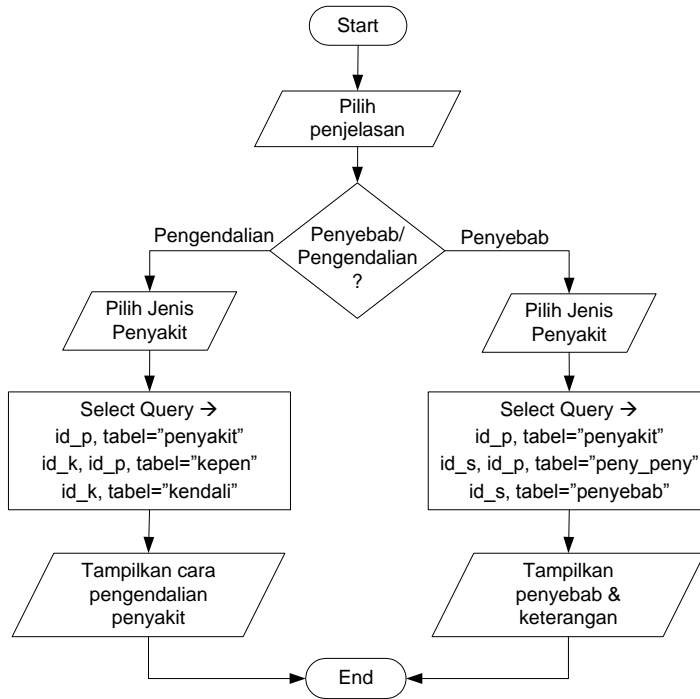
Start

Pilih penjelasan

Penyebab/ Pengendalian ?

Pengendalian

Penyebab

Pilih Jenis Penyakit

Select Query $\rightarrow$
id_p, tabel="penyakit"
id_k, id_p, tabel="kepen"
id_k, tabel="kendali"

Tampilkan cara pengendalian penyakit

Pilih Jenis Penyakit

Select Query $\rightarrow$
id_p, tabel="penyakit"
id_s, id_p, tabel="peny_peny"
id_s, tabel="penyebab"

Tampilkan penyebab & keterangan

End